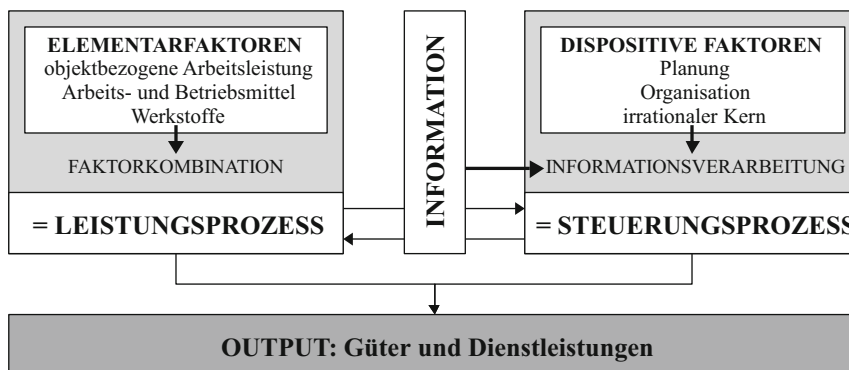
ELEMENTARFAKTOREN
objektbezogene Arbeitsleistung
Arbeits- und Betriebsmittel
Werkstoffe

FAKTORKOMBINATION

= LEISTUNGSPROZESS

INFORMATION

DISPOSITIVE FAKTOREN
Planung
Organisation
irrationaler Kern

INFORMATIONSVERARBEITUNG

= STEUERUNGSPROZESS

OUTPUT: Güter und Dienstleistungen